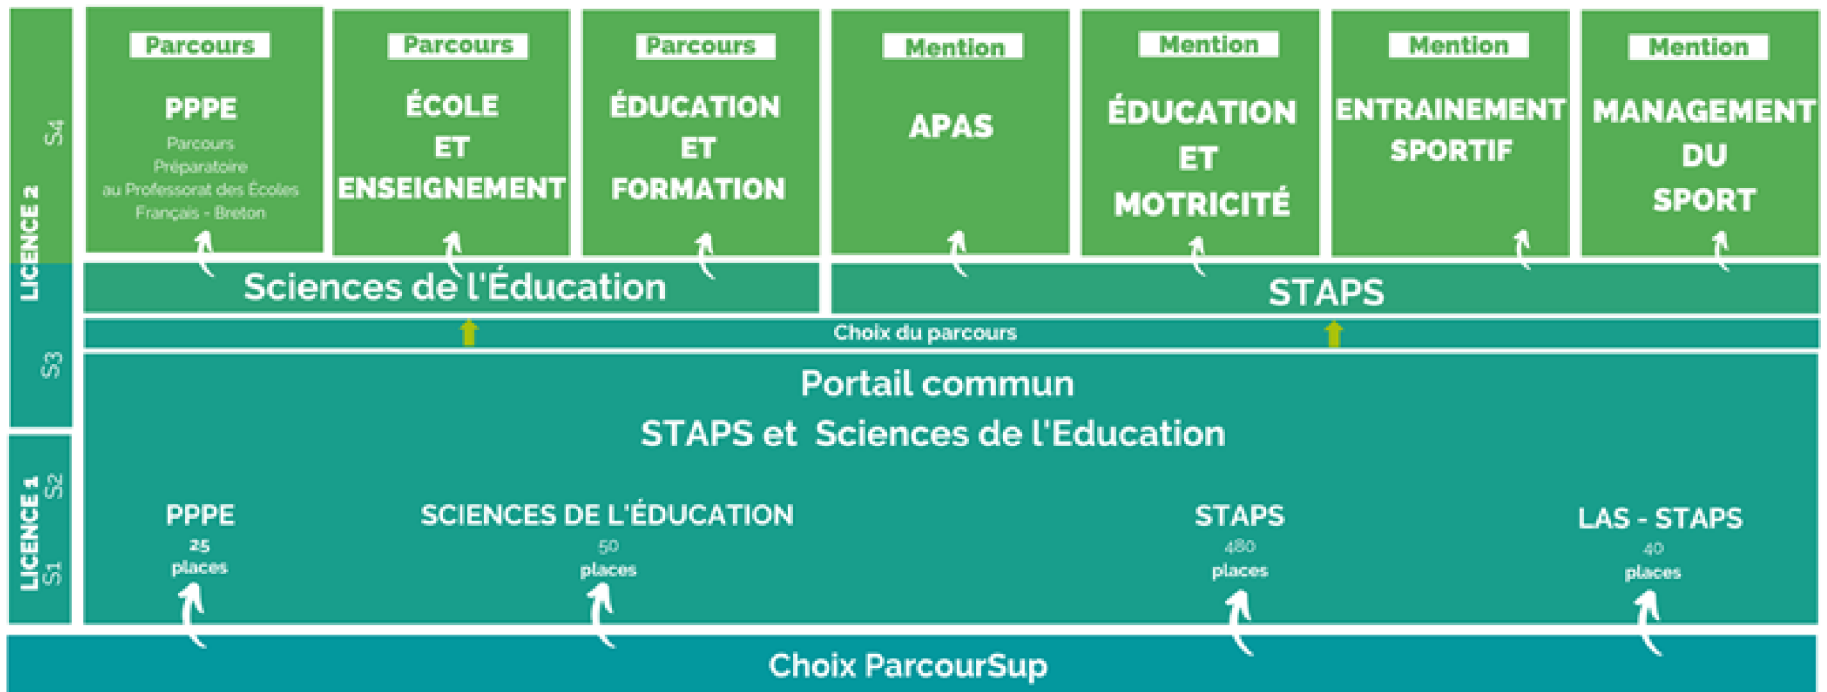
LICENCE 2
S4
S3

Parcours
PPPE
Parcours Préparatoire au Professorat des Écoles Français - Breton

Parcours
ÉCOLE ET ENSEIGNEMENT

Parcours
ÉDUCATION ET FORMATION

Mention
APAS

Mention
ÉDUCATION ET MOTRICITÉ

Mention
ENTRAINEMENT SPORTIF

Mention
MANAGEMENT DU SPORT

Sciences de l'Éducation

STAPS

Choix du parcours

LICENCE 1
S2
S1

Portail commun
STAPS et Sciences de l'Education

PPPE
25
places

SCIENCES DE L'ÉDUCATION
50
places

STAPS
480
places

LAS - STAPS
40
places

Choix ParcourSup